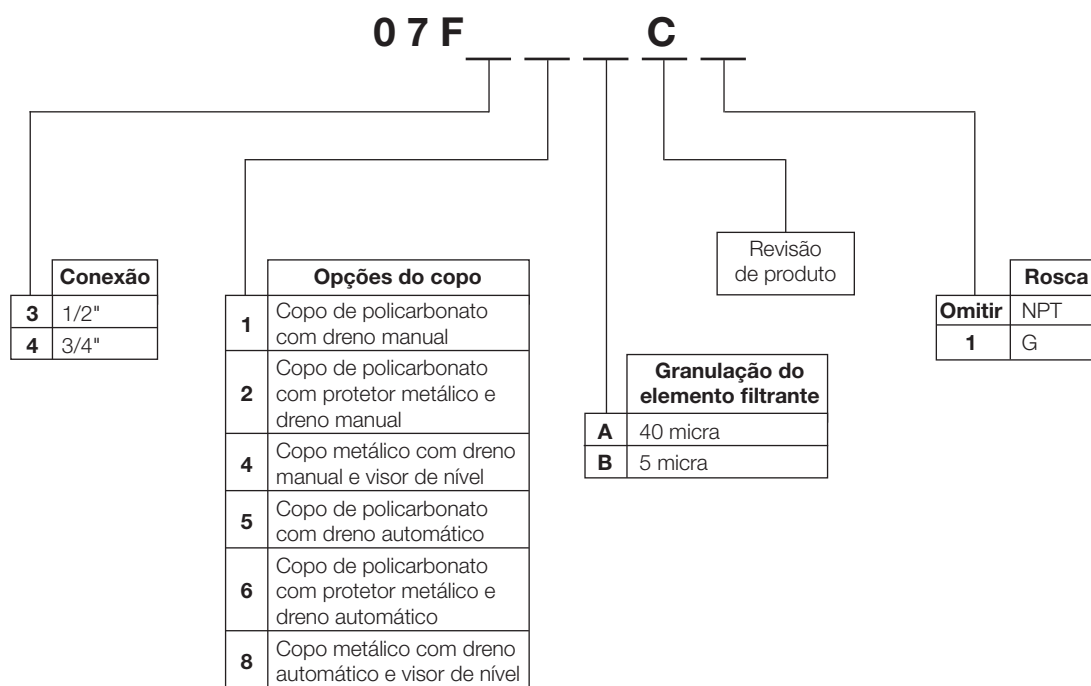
0 7 F __ __ __ C __

| | Conexão |
|---|---|
| 3 | 1/2" |
| 4 | 3/4" |

| | Opções do copo |
|---|---|
| 1 | Copo de policarbonato com dreno manual |
| 2 | Copo de policarbonato com protetor metálico e dreno manual |
| 4 | Copo metálico com dreno manual e visor de nível |
| 5 | Copo de policarbonato com dreno automático |
| 6 | Copo de policarbonato com protetor metálico e dreno automático |
| 8 | Copo metálico com dreno automático e visor de nível |

| | Granulação do elemento filtrante |
|---|---|
| A | 40 micra |
| B | 5 micra |

Revisão de produto

| | Rosca |
|---|---|
| Omitir | NPT |
| 1 | G |